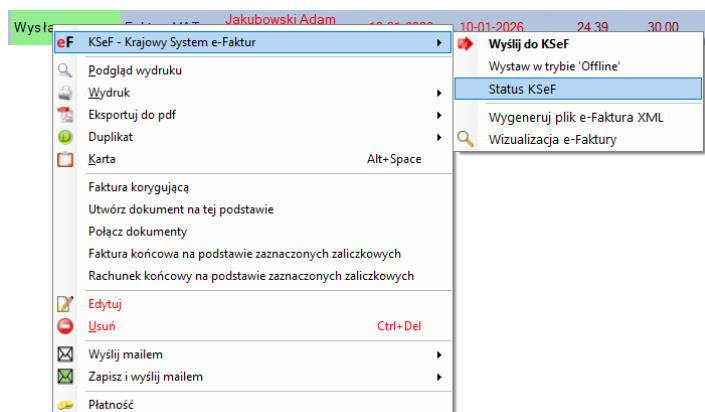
Wysła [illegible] Jakubowski Adam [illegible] 10-01-2026 24,39 30,00

eF KSeF - Krajowy System e-Faktur
Podgląd wydruku
Wydruk
Eksportuj do pdf
Duplikat
Karta Alt+Space
Faktura korygująca
Utwórz dokument na tej podstawie
Połącz dokumenty
Faktura końcowa na podstawie zaznaczonych zaliczkowych
Rachunek końcowy na podstawie zaznaczonych zaliczkowych
Edytuj
Usuń Ctrl+Del
Wyślij mailem
Zapisz i wyślij mailem
Płatność

Wyślij do KSeF
Wystaw w trybie 'Offline'
Status KSeF
Wygeneruj plik e-Faktura XML
Wizualizacja e-Faktury